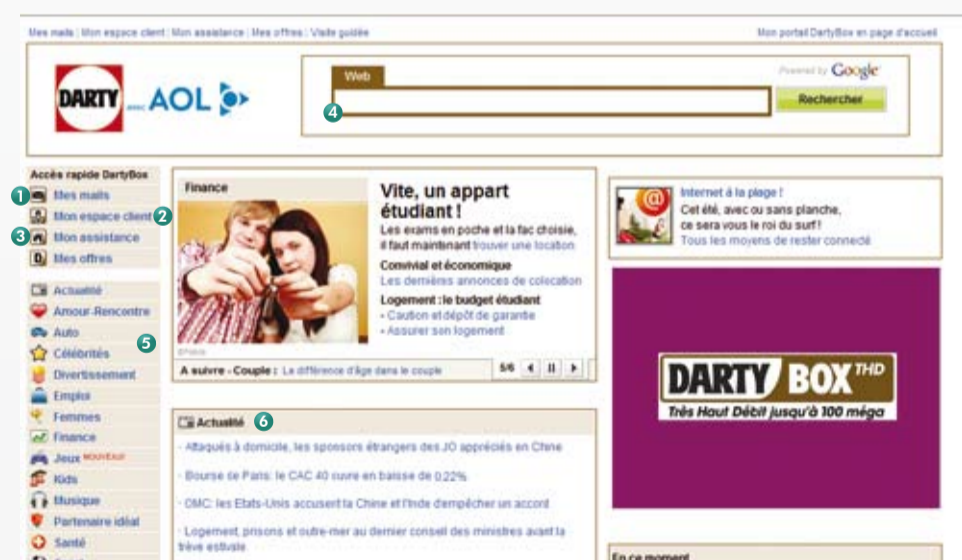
Mes mails | Mon espace client | Mon assistance | Mes offres | Visite guidée

Mon portail DartyBox en page d'accueil

DARTY avec AOL

Web

Powered by Google

4

Rechercher

Accès rapide DartyBox

1 Mes mails

Mon espace client 2

3 Mon assistance

Mes offres

Actualité

Amour-Rencontre

Auto

Célébrités 5

Divertissement

Emploi

Femmes

Finance

Jeux NOUVEAU

Kids

Musique

Partenaire idéal

Santé

Finance

Vite, un appart étudiant !

Les exams en poche et la fac choisie, il faut maintenant trouver une location

Convivial et économique

Les dernières annonces de colocation

Logement : le budget étudiant

• Caution et dépôt de garantie

• Assurer son logement

A suivre - Couple : La différence d'âge dans le couple

5/6

Actualité 6

- Attaqués à domicile, les sponsors étrangers des JO appréciés en Chine

- Bourse de Paris: le CAC 40 ouvre en baisse de 0,22%

- OMC: les Etats-Unis accusent la Chine et l'Inde d'empêcher un accord

- Logement, prisons et outre-mer au dernier conseil des ministres avant la trêve estivale

Internet à la plage !

Cet été, avec ou sans planche, ce sera vous le roi du surf !

Tous les moyens de rester connecté

DARTY BOX THD

Très Haut Débit jusqu'à 100 méga

En ce moment